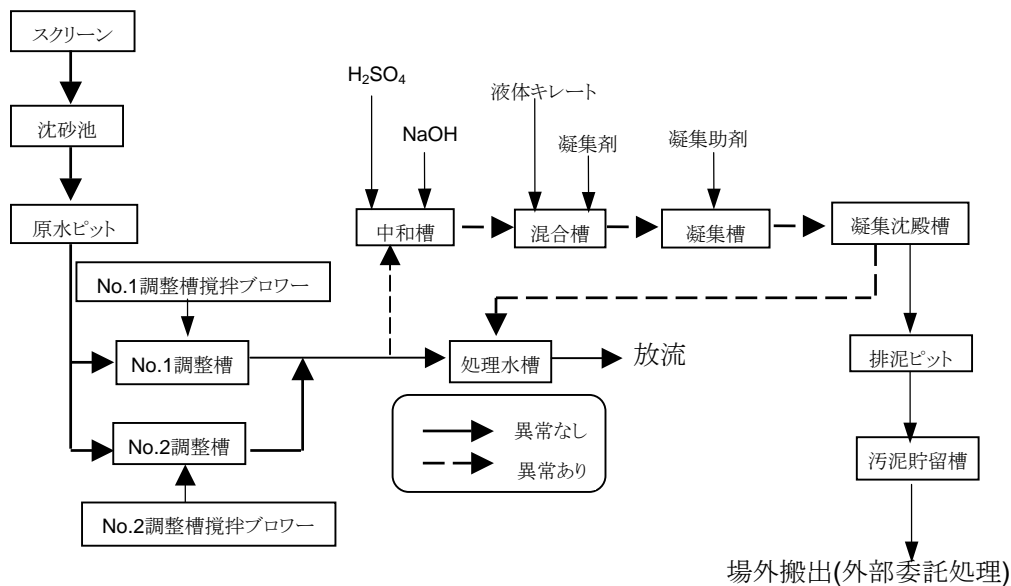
スクリーン

沈砂池

原水ピット

No.1調整槽撹拌ブロワー

No.1調整槽

No.2調整槽

No.2調整槽撹拌ブロワー

$H_2SO_4$

NaOH

中和槽

液体キレート

凝集剤

混合槽

凝集助剤

凝集槽

凝集沈殿槽

処理水槽

放流

異常なし

異常あり

排泥ピット

汚泥貯留槽

場外搬出(外部委託処理)